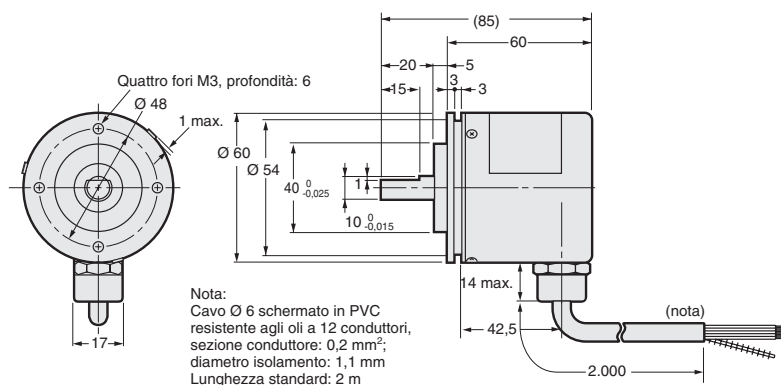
(85)

60

20

5

3

3

15

Quattro fori M3, profondità: 6

Ø 48

1 max.

Ø 60

Ø 54

$40\,^{0}_{-0,025}$

1

$10\,^{0}_{-0,015}$

14 max.

42,5

(nota)

2.000

17

Nota:
Cavo Ø 6 schermato in PVC resistente agli oli a 12 conduttori, sezione conduttore: 0,2 mm$^2$; diametro isolamento: 1,1 mm
Lunghezza standard: 2 m